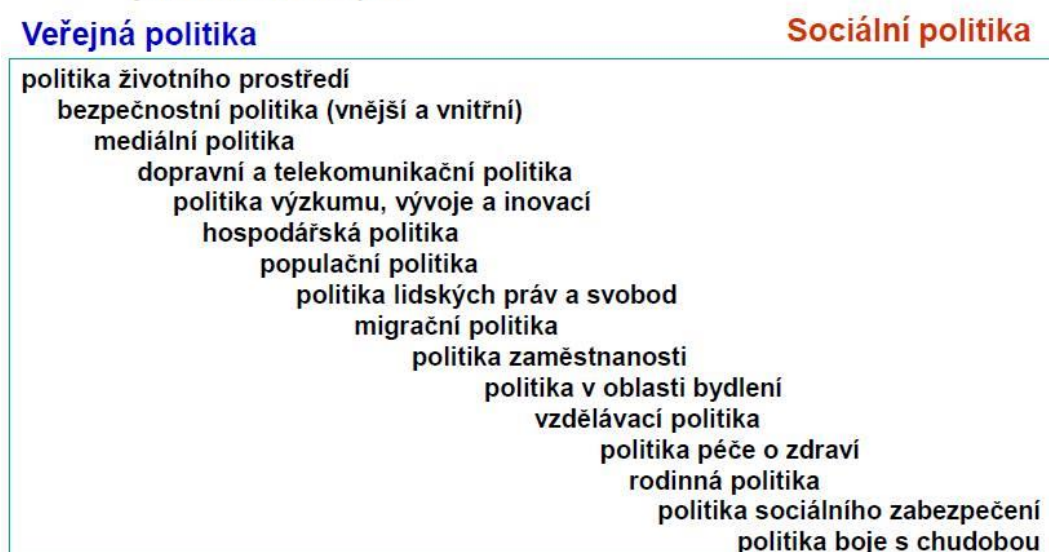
Veřejná politika

Sociální politika

politika životního prostředí
bezpečnostní politika (vnější a vnitřní)
mediální politika
dopravní a telekomunikační politika
politika výzkumu, vývoje a inovací
hospodářská politika
populační politika
politika lidských práv a svobod
migrační politika
politika zaměstnanosti
politika v oblasti bydlení
vzdělávací politika
politika péče o zdraví
rodinná politika
politika sociálního zabezpečení
politika boje s chudobou